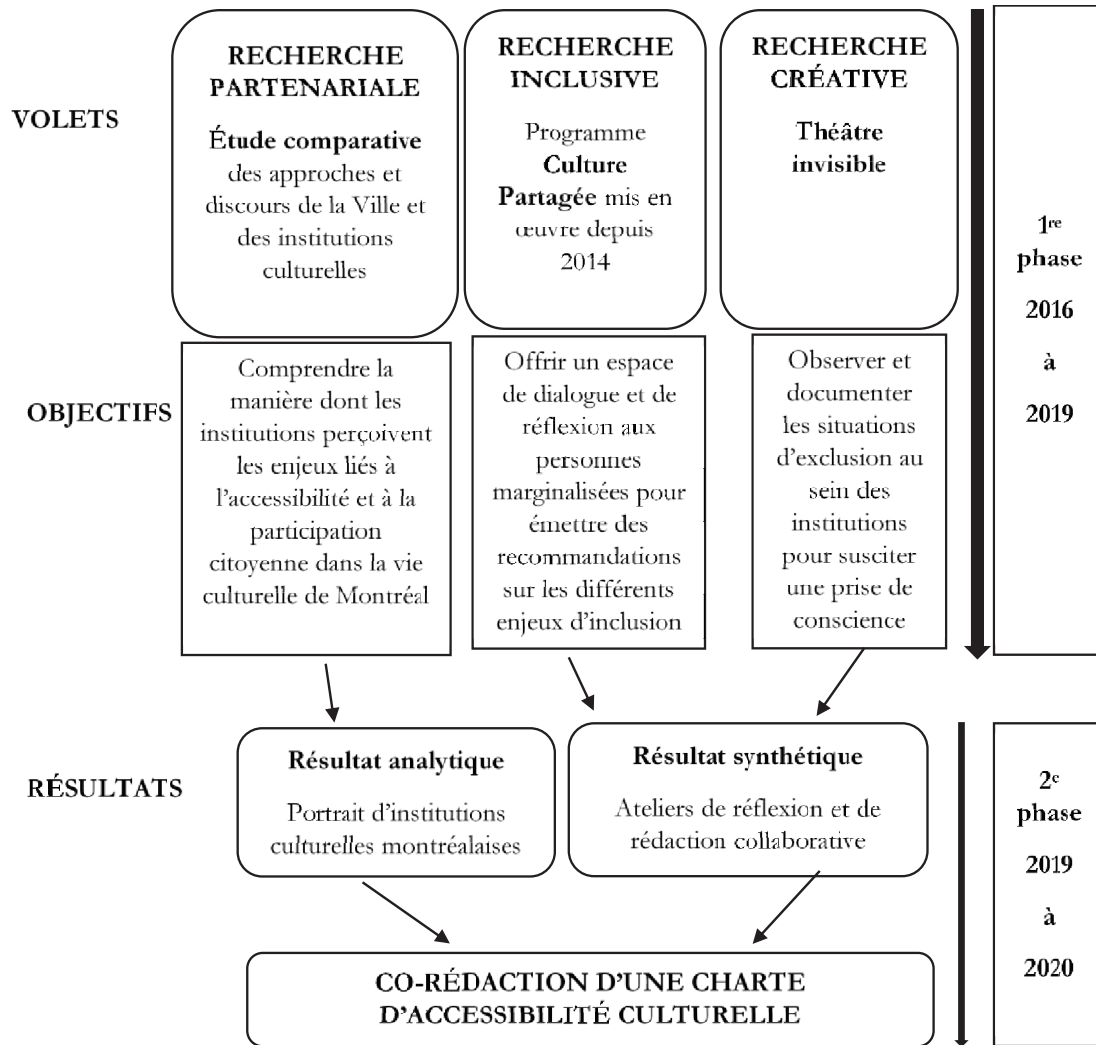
VOLETS

RECHERCHE PARTENARIALE

Étude comparative des approches et discours de la Ville et des institutions culturelles

RECHERCHE INCLUSIVE

Programme Culture Partagée mis en œuvre depuis 2014

RECHERCHE CRÉATIVE

Théâtre invisible

1re phase 2016 à 2019

OBJECTIFS

Comprendre la manière dont les institutions perçoivent les enjeux liés à l'accessibilité et à la participation citoyenne dans la vie culturelle de Montréal

Offrir un espace de dialogue et de réflexion aux personnes marginalisées pour émettre des recommandations sur les différents enjeux d'inclusion

Observer et documenter les situations d'exclusion au sein des institutions pour susciter une prise de conscience

RÉSULTATS

Résultat analytique

Portrait d'institutions culturelles montréalaises

Résultat synthétique

Ateliers de réflexion et de rédaction collaborative

2e phase 2019 à 2020

CO-RÉDACTION D'UNE CHARTE D'ACCESSIBILITÉ CULTURELLE